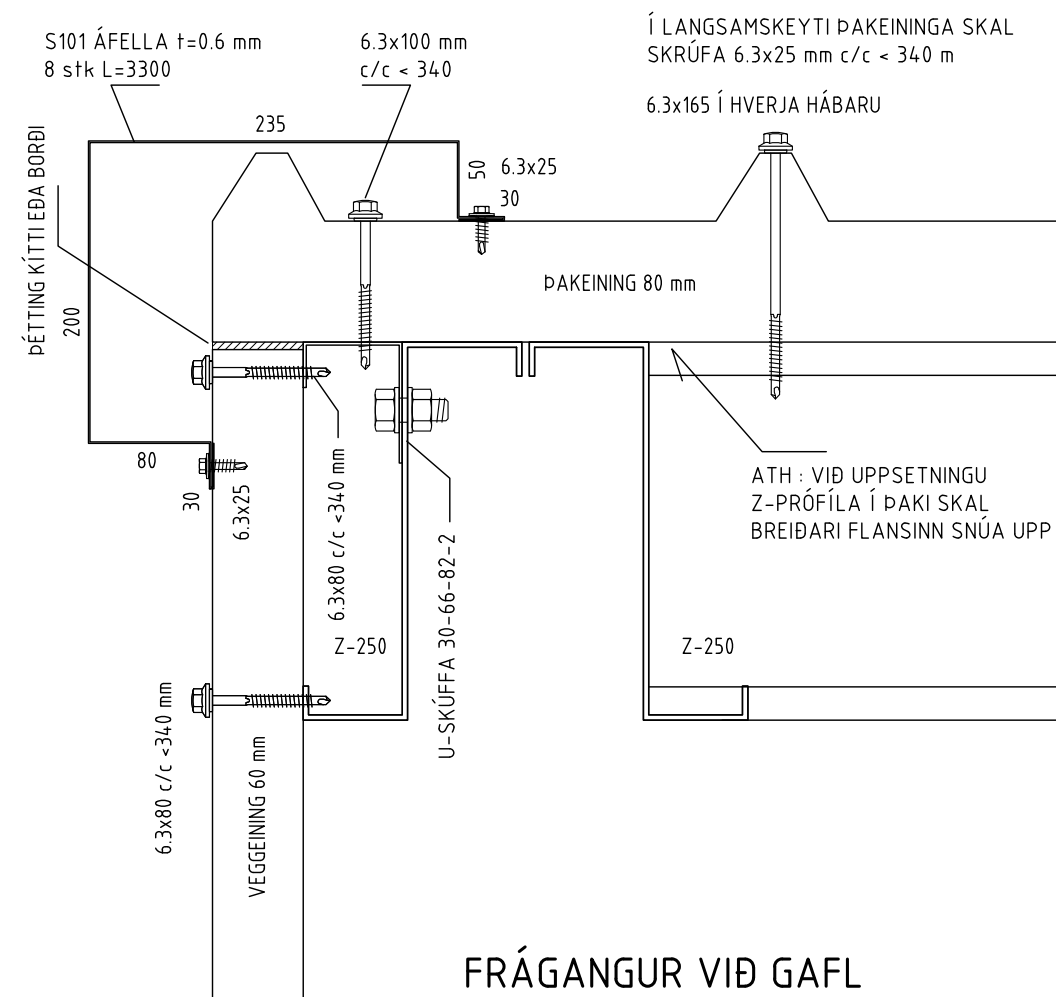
S101 ÁFELLA t=0.6 mm
8 stk L=3300

6.3x100 mm
c/c < 340

Í LANGSAMSKEYTI ÞAKEININGA SKAL
SKRÚFA 6.3x25 mm c/c < 340 m

6.3x165 Í HVERJA HÁBARU

235

50

6.3x25

30

ÞÉTTING KÍTTI EÐA BORÐI

200

ÞAKEINING 80 mm

80

30

6.3x25

6.3x80 c/c <340 mm

U-SKÚFFA 30-66-82-2

ATH : VIÐ UPPSETNINGU
Z-PRÓFÍLA Í ÞAKI SKAL
BREIÐARI FLANSINN SNÚA UPP

Z-250

Z-250

6.3x80 c/c <340 mm

VEGGEINING 60 mm

FRÁGANGUR VIÐ GAFL